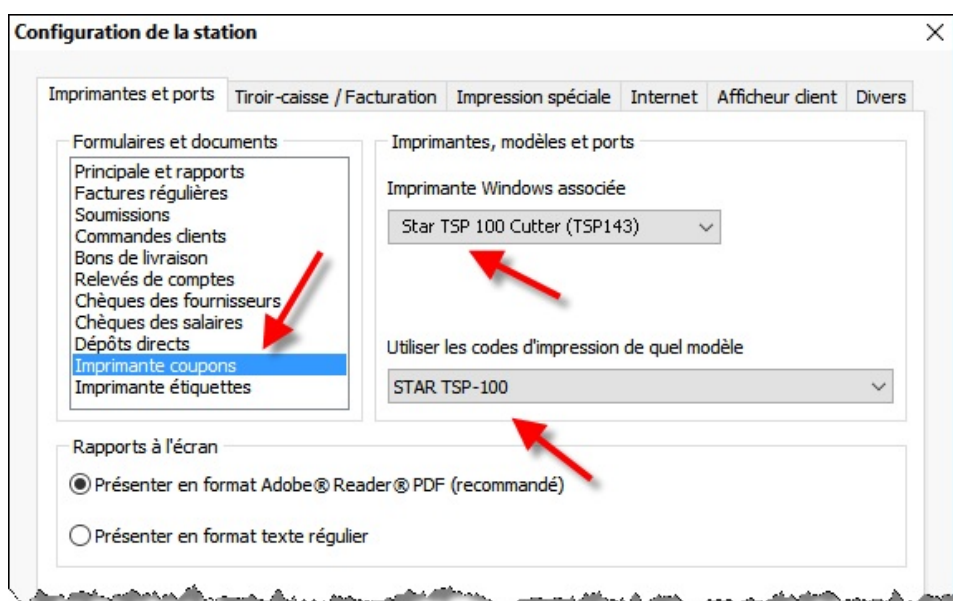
Configuration de la station

×

Imprimantes et ports | Tiroir-caisse / Facturation | Impression spéciale | Internet | Afficheur client | Divers

Formulaires et documents

Principale et rapports
Factures régulières
Soumissions
Commandes clients
Bons de livraison
Relevés de comptes
Chèques des fournisseurs
Chèques des salaires
Dépôts directs
Imprimante coupons
Imprimante étiquettes

Imprimantes, modèles et ports

Imprimante Windows associée

Star TSP 100 Cutter (TSP143)

Utiliser les codes d'impression de quel modèle

STAR TSP-100

Rapports à l'écran

Présenter en format Adobe® Reader® PDF (recommandé)

Présenter en format texte régulier